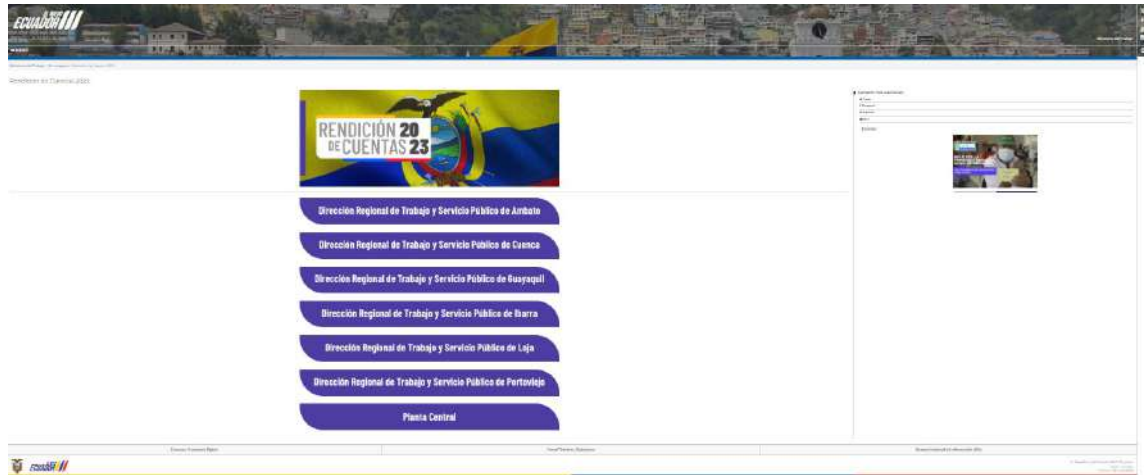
ECUADOR

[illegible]

Rendición de Cuentas 2023

RENDICIÓN DE CUENTAS 2023

Dirección Regional de Trabajo y Servicio Público de Ambato

Dirección Regional de Trabajo y Servicio Público de Cuenca

Dirección Regional de Trabajo y Servicio Público de Guayaquil

Dirección Regional de Trabajo y Servicio Público de Ibarra

Dirección Regional de Trabajo y Servicio Público de Loja

Dirección Regional de Trabajo y Servicio Público de Portoviejo

Planta Central

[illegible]

ECUADOR